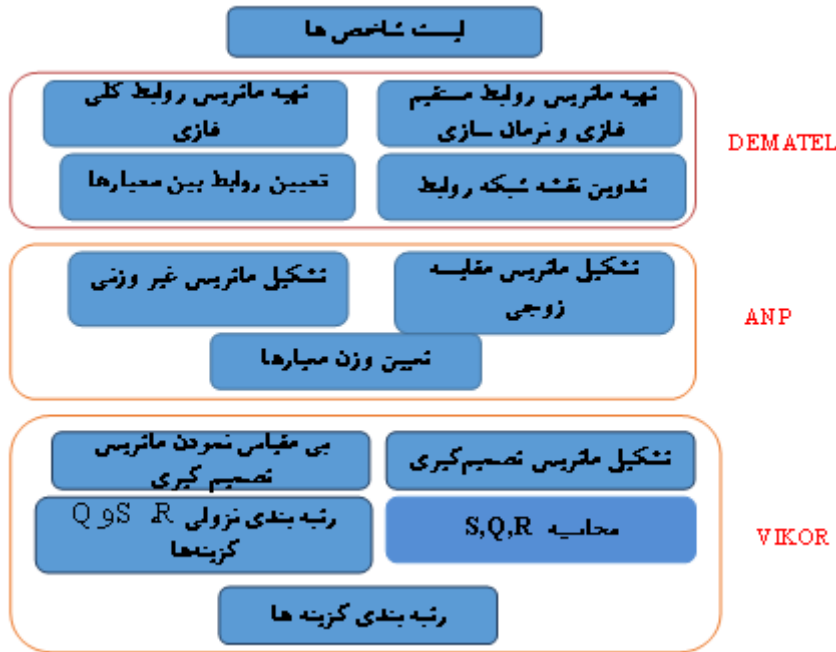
لیست شاخص ها

تهیه ماتریس روابط مستقیم فازی و نرمال سازی

تهیه ماتریس روابط کلی فازی

تدوین نقشه شبکه روابط

تعیین روابط بین معیارها

DEMATEL

تشکیل ماتریس مقایسه زوجی

تشکیل ماتریس غیر وزنی

تعیین وزن معیارها

ANP

تشکیل ماتریس تصمیم‌گیری

بی مقیاس نمودن ماتریس تصمیم گیری

محاسبه S,Q,R

رتبه بندی نزولی R، S و Q گزینه‌ها

رتبه بندی گزینه ها

VIKOR